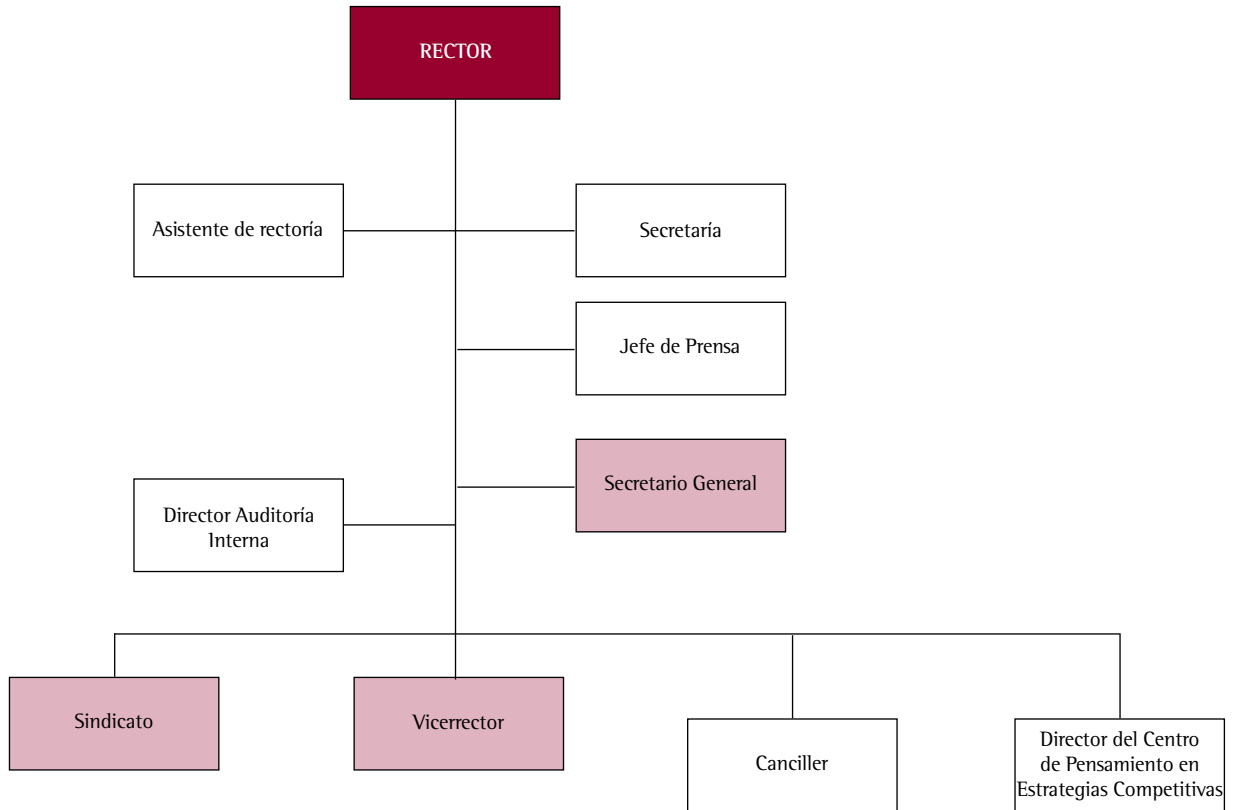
RECTOR

Asistente de rectoría

Secretaría

Jefe de Prensa

Secretario General

Director Auditoría Interna

Sindicato

Vicerrector

Canciller

Director del Centro de Pensamiento en Estrategias Competitivas